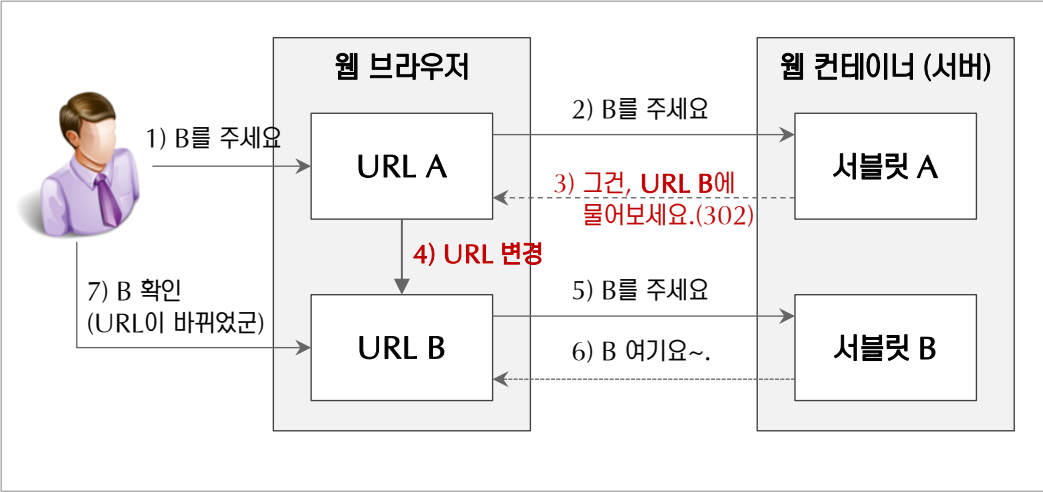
웹 브라우저

웹 컨테이너 (서버)

1) B를 주세요

URL A

2) B를 주세요

서블릿 A

3) 그건, URL B에 물어보세요.(302)

4) URL 변경

7) B 확인 (URL이 바뀌었군)

URL B

5) B를 주세요

서블릿 B

6) B 여기요~.